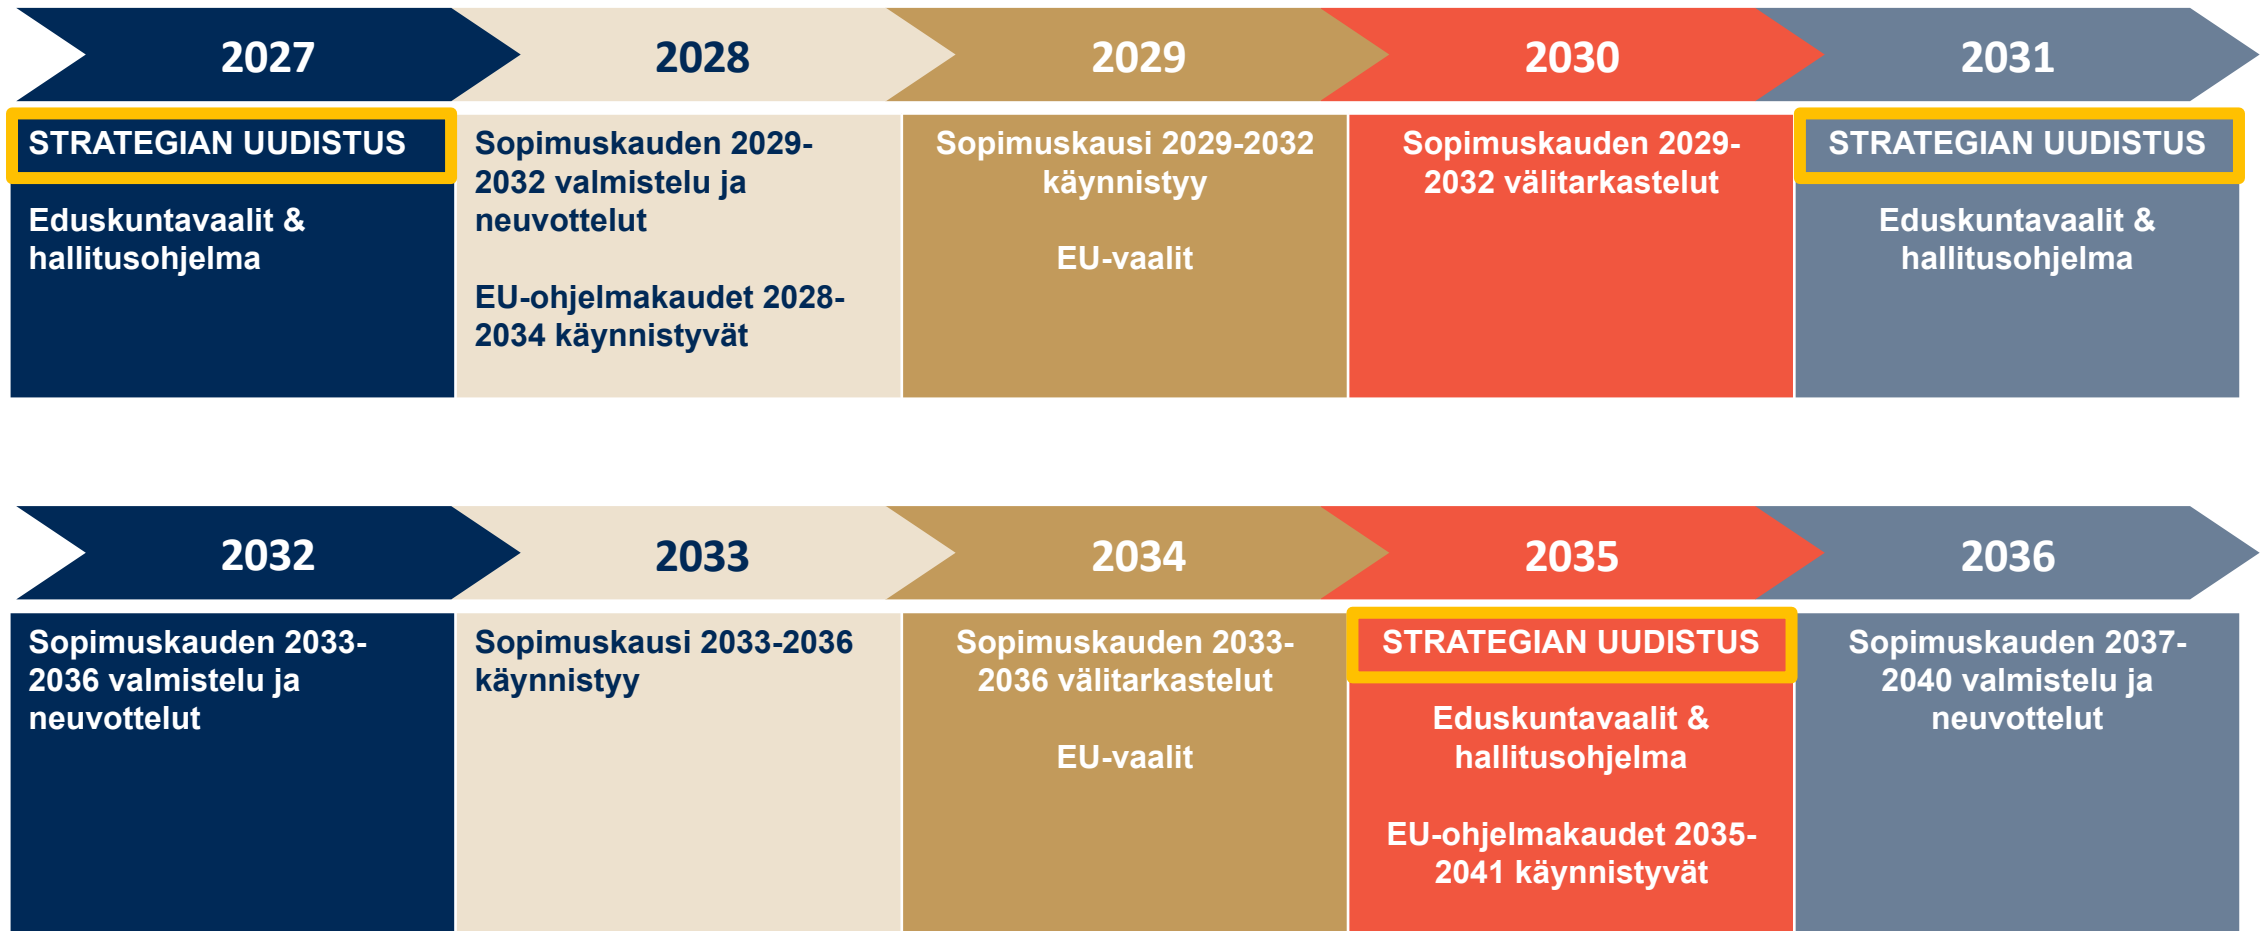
2027

STRATEGIAN UUDISTUS

Eduskuntavaalit & hallitusohjelma

2028

Sopimuskauden 2029-2032 valmistelu ja neuvottelut

EU-ohjelmakaudet 2028-2034 käynnistyvät

2029

Sopimuskausi 2029-2032 käynnistyy

EU-vaalit

2030

Sopimuskauden 2029-2032 välitarkastelut

2031

STRATEGIAN UUDISTUS

Eduskuntavaalit & hallitusohjelma

2032

Sopimuskauden 2033-2036 valmistelu ja neuvottelut

2033

Sopimuskausi 2033-2036 käynnistyy

2034

Sopimuskauden 2033-2036 välitarkastelut

EU-vaalit

2035

STRATEGIAN UUDISTUS

Eduskuntavaalit & hallitusohjelma

EU-ohjelmakaudet 2035-2041 käynnistyvät

2036

Sopimuskauden 2037-2040 valmistelu ja neuvottelut